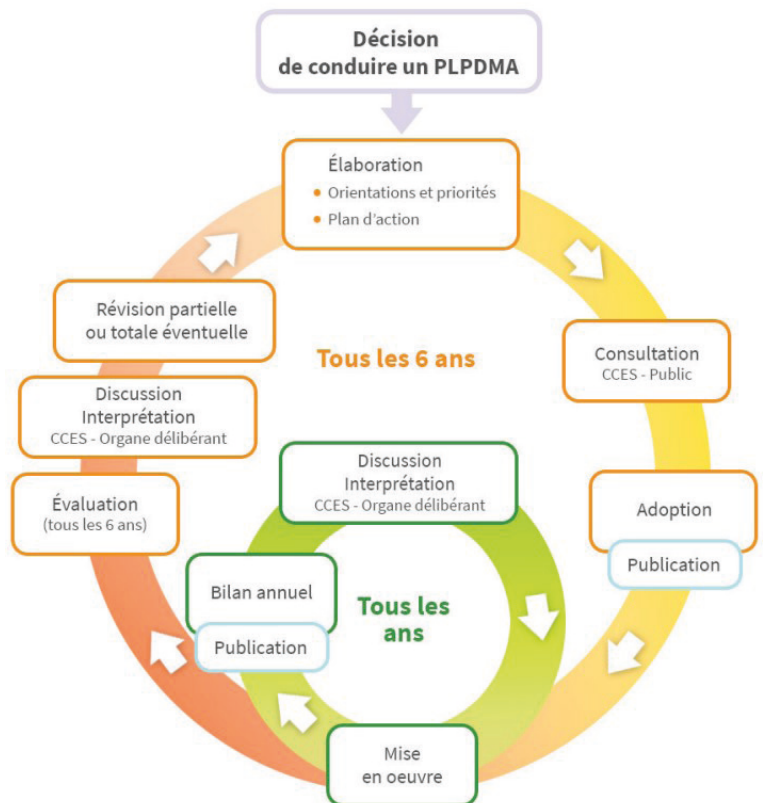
Décision de conduire un PLPDMA

Élaboration
• Orientations et priorités
• Plan d'action

Consultation
CCES - Public

Adoption

Publication

Tous les 6 ans

Révision partielle ou totale éventuelle

Discussion
Interprétation
CCES - Organe délibérant

Évaluation
(tous les 6 ans)

Discussion
Interprétation
CCES - Organe délibérant

Tous les ans

Bilan annuel

Publication

Mise en oeuvre